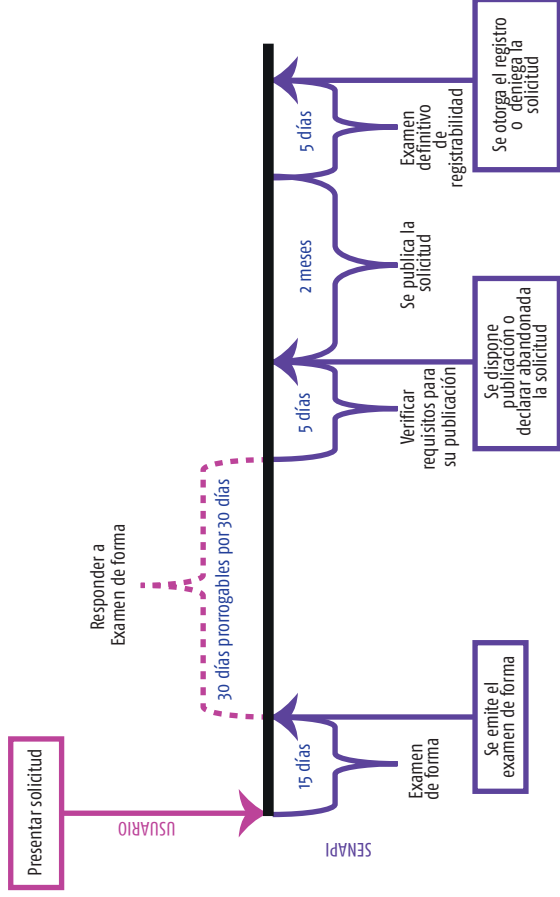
Presentar solicitud

USUARIO

SENAPI

15 días

Examen de forma

Se emite el examen de forma

30 días prorrogables por 30 días

Responder a Examen de forma

5 días

Verificar requisitos para su publicación

Se dispone publicación o declarar abandonada la solicitud

2 meses

Se publica la solicitud

5 días

Examen definitivo de registrabilidad

Se otorga el registro o deniega la solicitud